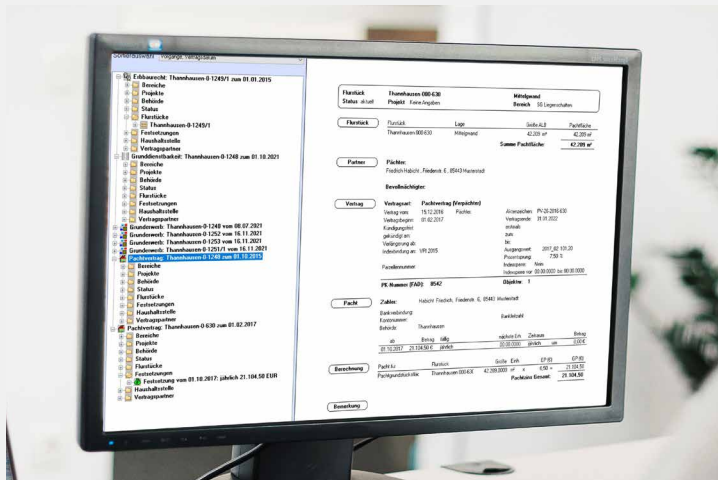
Erbbaurecht: Thannhausen-0-1249/1 zum 01.01.2015
Bereiche
Projekte
Behörde
Status
Flurstücke
Thannhausen-0-1249/1
Festsetzungen
Haushaltsstelle
Vertragspartner
Grunddienstbarkeit: Thannhausen-0-1248 zum 01.10.2021
Bereiche
Projekte
Behörde
Status
Flurstücke
Festsetzungen
Haushaltsstelle
Vertragspartner
Grunderwerb: Thannhausen-0-1248 vom 08.07.2021
Grunderwerb: Thannhausen-0-1252 vom 16.11.2021
Grunderwerb: Thannhausen-0-1253 vom 16.11.2021
Grunderwerb: Thannhausen-0-1251/1 vom 16.11.2021
Pachtvertrag: Thannhausen-0-1248 zum 01.10.2015
Bereiche
Projekte
Behörde
Status
Flurstücke
Festsetzungen
Haushaltsstelle
Vertragspartner
Pachtvertrag: Thannhausen-0-638 zum 01.02.2017
Bereiche
Projekte
Behörde
Status
Flurstücke
Festsetzungen
Festsetzung vom 01.10.2017: jährlich 21.104,50 EUR
Haushaltsstelle
Vertragspartner

Flurstück Thannhausen 000-638 Mittelgrund
Status aktuell Projekt Keine Angaben Bereich SB Liegenschaften

Flurstück
| Flurstück | Lage | Größe ALB | Pachtfläche |
|---|---|---|---|
| Thannhausen 000-638 | Mittelgrund | 42.209 m² | 42.209 m² |
| | | Summe Pachtfläche: | 42.209 m² |

Partner
Pächter:
Friedrich Habicht , Friederike. E., 85443 Musterstadt
Bevollmächtigter:

Vertrag
Vertragsart: Pachtvertrag (Verpächter)
Vertrag vom 15.12.2016 Pächter Aktenzeichen PV-28-2016-638
Vertragsbeginn 01.02.2017 Vertragsende 31.01.2022
Kündigungsfrist zum
gekündigt am zum
Verlängerung ab bis
Indexbindung an VPI 2015 Ausgangswert 2017_02 101,20
Prozentsprung 7,50 %
Indexsperre Nein
Parzellennummer Indexsperre vor 00.00.0000 bis 00.00.0000
PK-Nummer (FADI) 8542 Objektnr. 1

Pacht
Zahler: Habicht Friedrich, Friederike. E., 85443 Musterstadt
Bankverbindung: Bankleitzahl
Kontonummer:
Behörde: Thannhausen
| ab | Betrag | fällig | nächste Erh. | Zeitraum | Betrag |
|---|---|---|---|---|---|
| 01.10.2017 | 21.104,50 € | jährlich | 00.00.0000 | jährlich | am 0,00 € |

Berechnung
Pacht für Flurstück Größe Einh. EP (€) GP (€)
Pachtgrundstück/fläche Thannhausen 000-638 42.209,0000 m² x 0,50 = 21.104,50
Pachtzins Gesamt: 21.104,50

Bemerkung